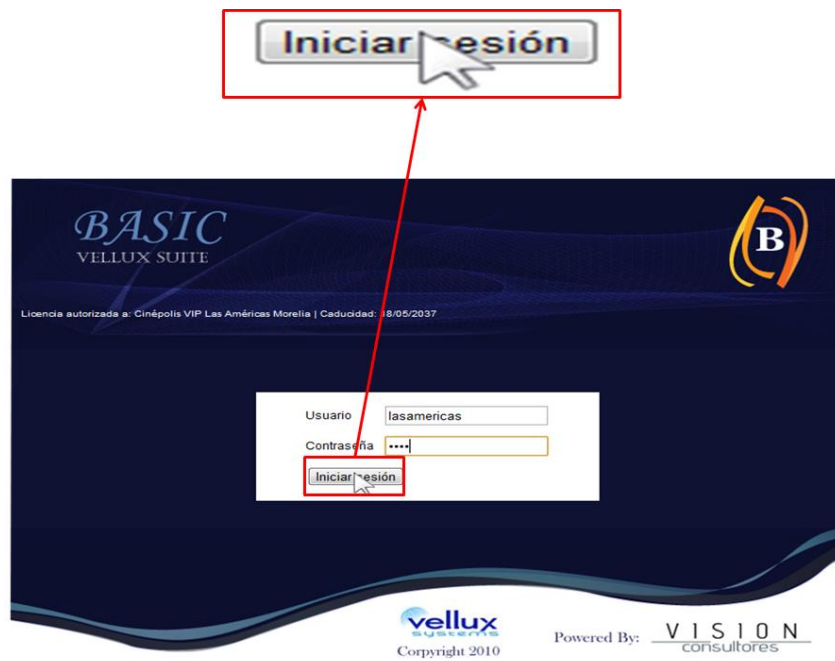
Iniciar sesión

BASIC
VELLUX SUITE

B

Licencia autorizada a: Cinépolis VIP Las Américas Morelia | Caducidad: 08/05/2037

Usuario lasamericas
Contraseña ••••
Iniciar sesión

vellux systems
Copyright 2010

Powered By: VISION consultores